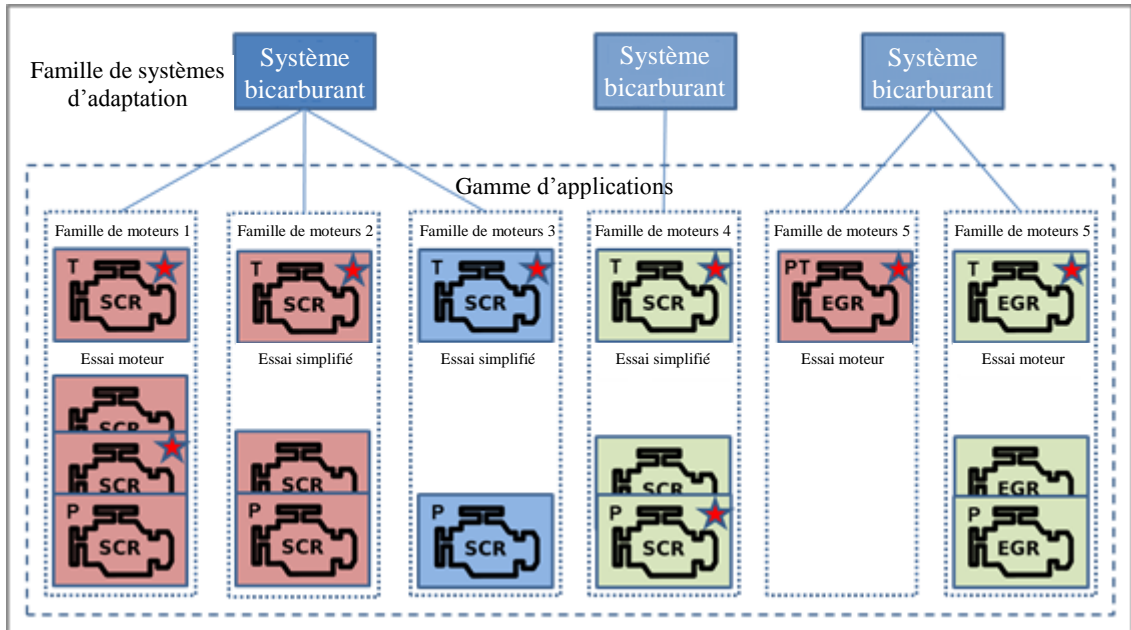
Famille de systèmes d'adaptation

Système bicarburant

Système bicarburant

Système bicarburant

Gamme d'applications

Famille de moteurs 1

T

SCR

Essai moteur

SCR

SCR

P

SCR

Famille de moteurs 2

T

SCR

Essai simplifié

SCR

P

SCR

Famille de moteurs 3

T

SCR

Essai simplifié

P

SCR

Famille de moteurs 4

T

SCR

Essai simplifié

SCR

P

SCR

Famille de moteurs 5

PT

EGR

Essai moteur

Famille de moteurs 5

T

EGR

Essai moteur

EGR

P

EGR